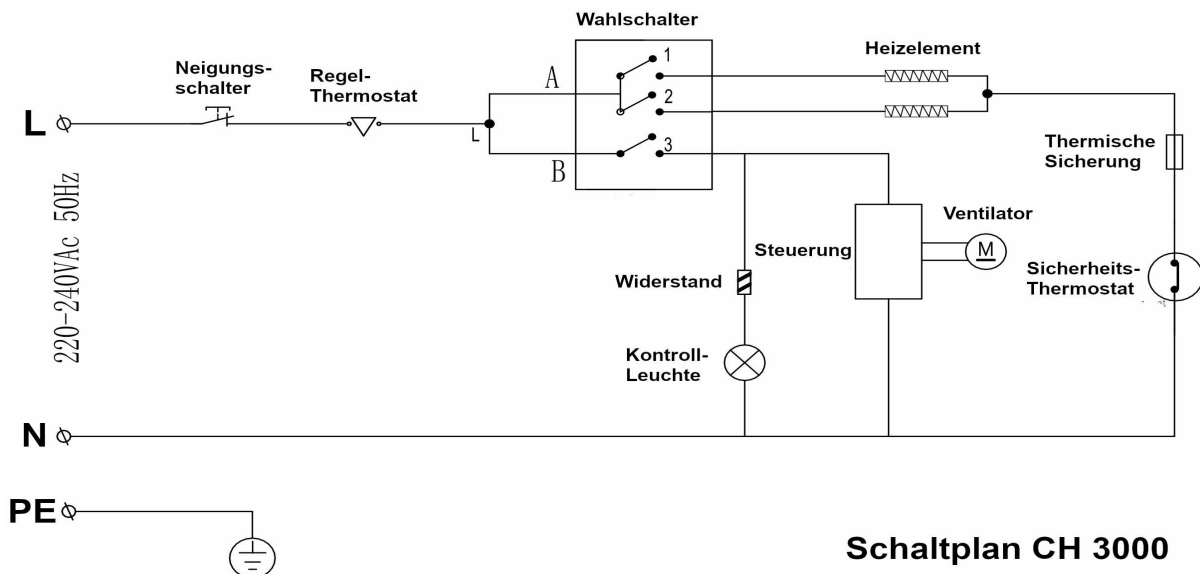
Wahlschalter

Heizelement

Neigungsschalter

Regel-Thermostat

A

1

2

3

B

L

L

Thermische Sicherung

220-240VAc 50Hz

Ventilator

Steuerung

M

Widerstand

Sicherheits-Thermostat

Kontroll-Leuchte

N

PE

Schaltplan CH 3000